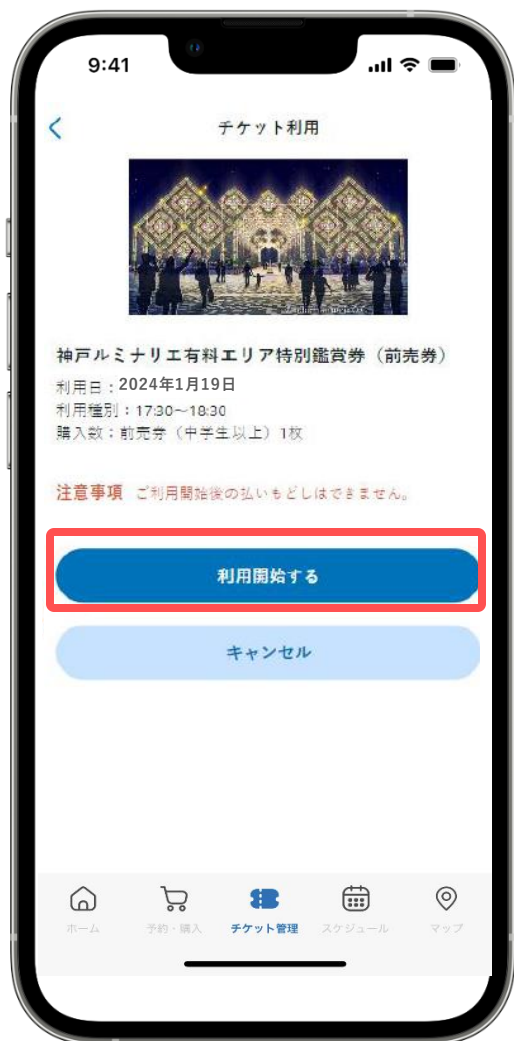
9:41

<

チケット利用

神戸ルミナリエ有料エリア特別鑑賞券（前売券）

利用日：2024年1月19日
利用種別：17:30〜18:30
購入数：前売券（中学生以上）1枚

注意事項 ご利用開始後の払いもどしはできません。

利用開始する

キャンセル

ホーム
予約・購入
チケット管理
スケジュール
マップ